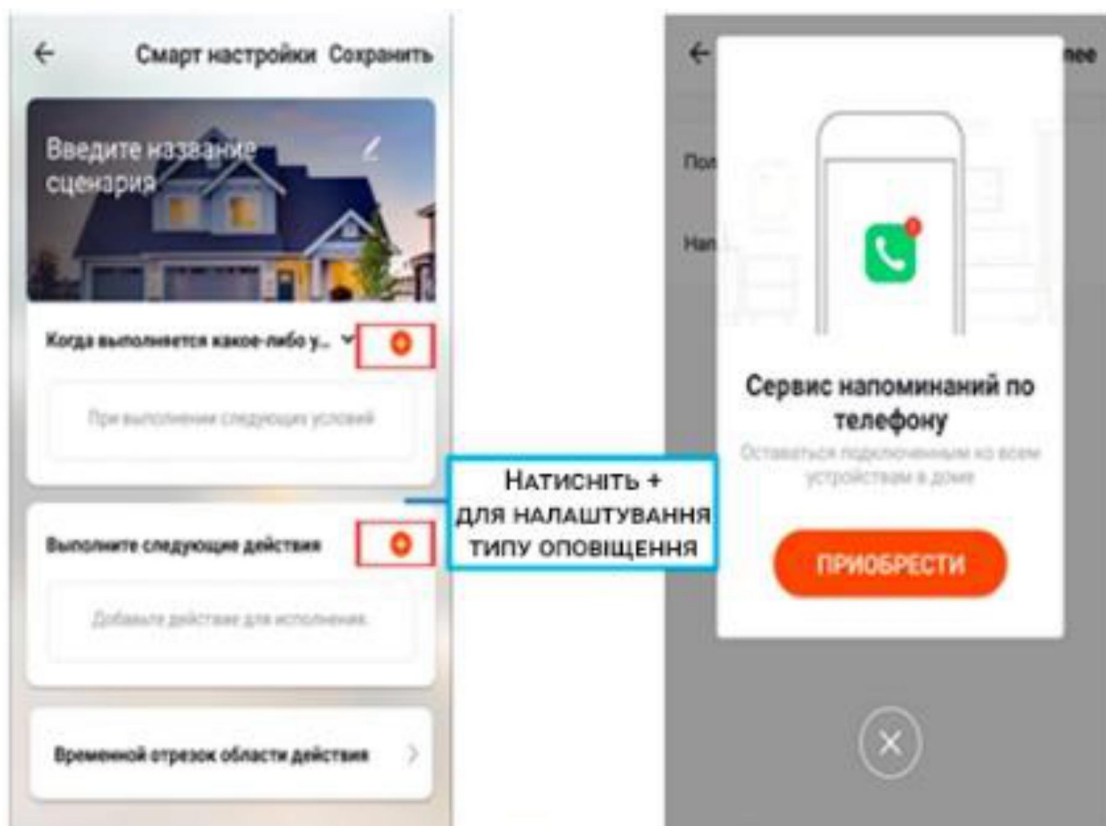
← Смарт настройки Сохранить

Введите название сценария

Когда выполняется какое-либо у...

При выполнении следующих условий

Выполните следующие действия

Добавьте действие для исполнения

Временной отрезок области действия

Натисніть + для налаштування типу оповіщення

← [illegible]ее

Пол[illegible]

Нап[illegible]

Сервис напоминаний по телефону

Оставаться подключенным ко всем устройствам в доме

ПРИОБРЕСТИ